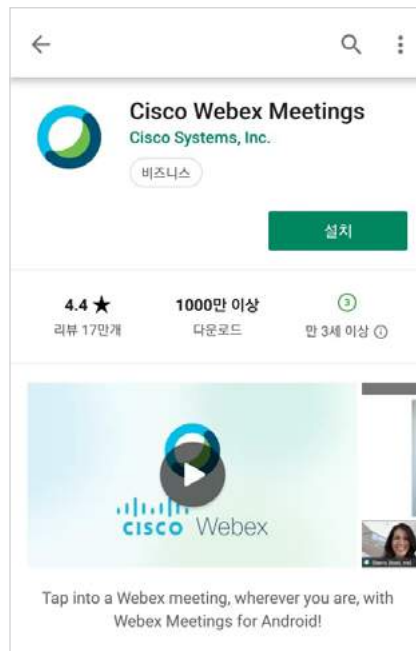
Cisco Webex Meetings
Cisco Systems, Inc.
비즈니스

설치

4.4 ★
리뷰 17만개

1000만 이상
다운로드

3
만 3세 이상 ⓘ

cisco Webex

Tap into a Webex meeting, wherever you are, with Webex Meetings for Android!